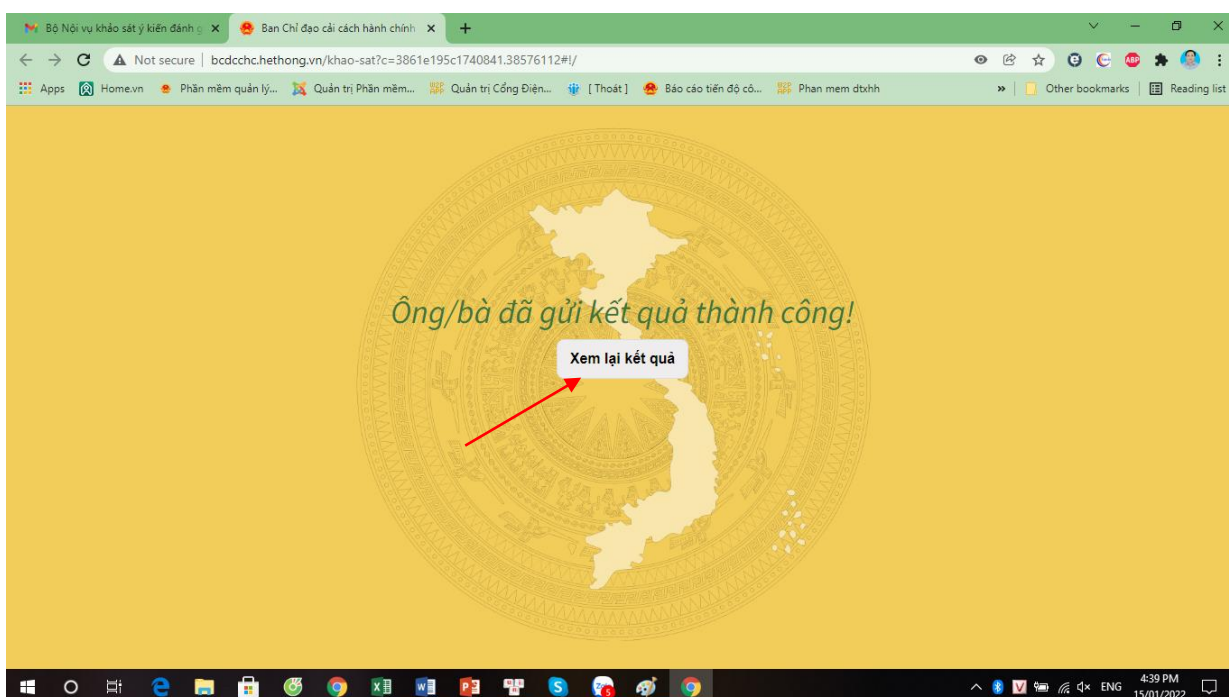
Bộ Nội vụ khảo sát ý kiến đánh g ×
Ban Chỉ đạo cải cách hành chính ×
+

Not secure | bcdcchc.hethong.vn/khao-sat?c=3861e195c1740841.38576112#!/

Apps Home.vn Phần mềm quản lý... Quản trị Phần mềm... Quản trị Cổng Điện... [Thoát] Báo cáo tiến độ cô... Phan mem dtxhh » Other bookmarks Reading list

Ông/bà đã gửi kết quả thành công!

Xem lại kết quả

ENG 4:39 PM 15/01/2022